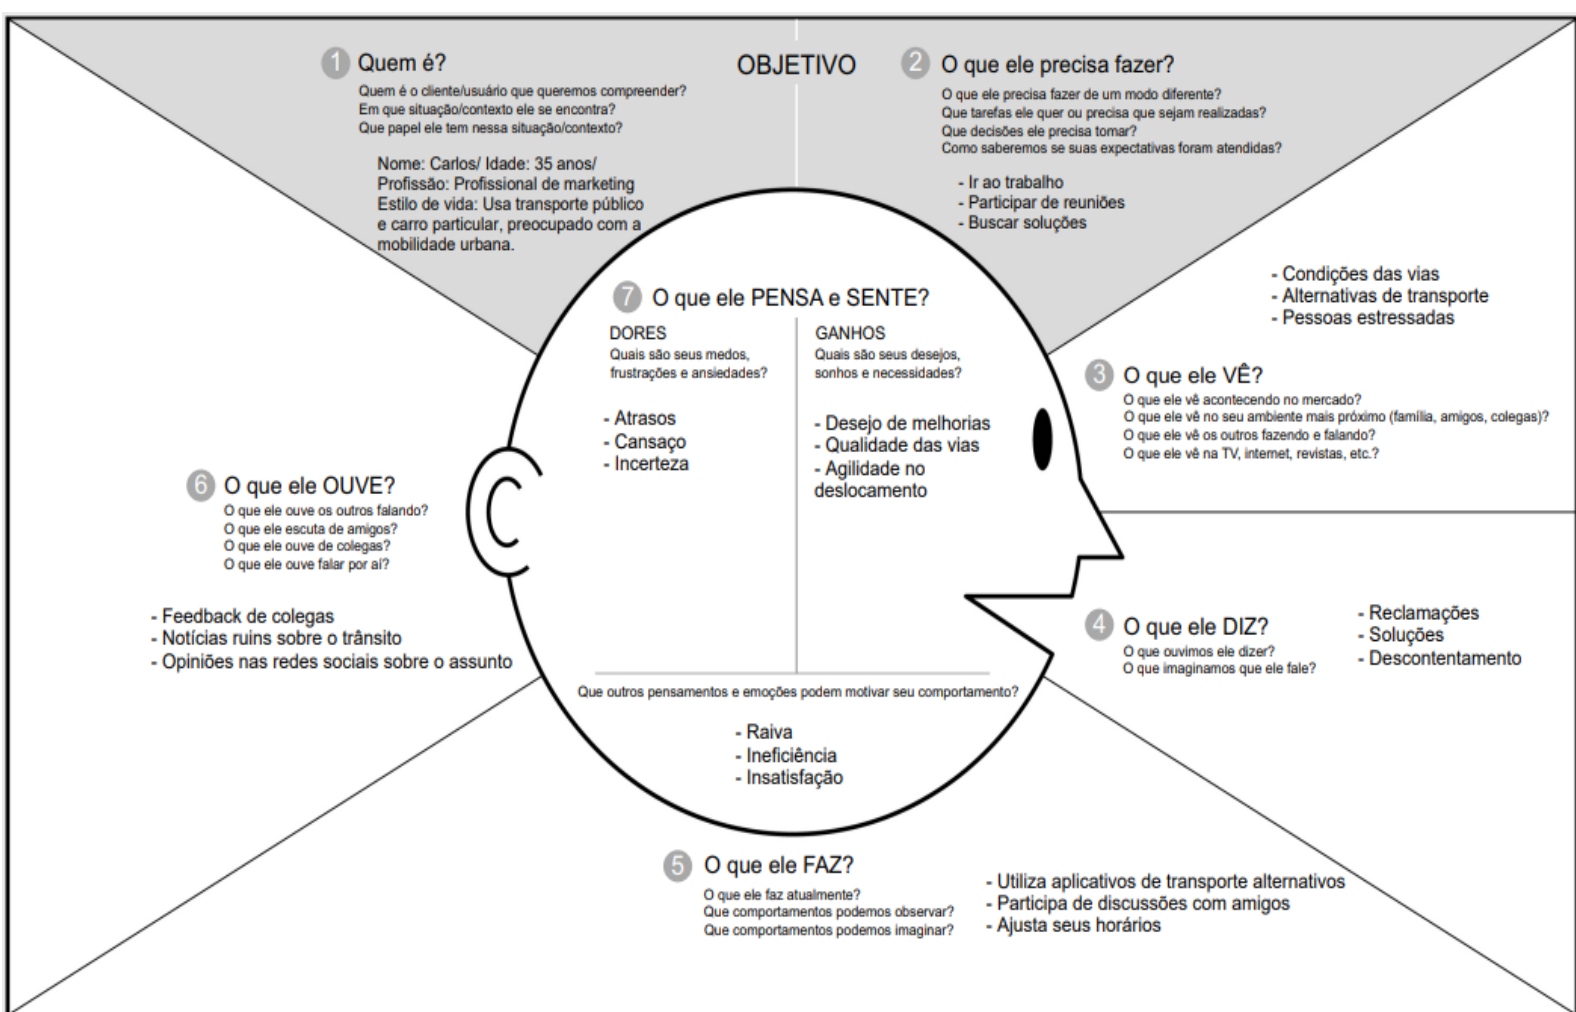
1 Quem é?

Quem é o cliente/usuário que queremos compreender?
Em que situação/contexto ele se encontra?
Que papel ele tem nessa situação/contexto?

Nome: Carlos/ Idade: 35 anos/
Profissão: Profissional de marketing
Estilo de vida: Usa transporte público e carro particular, preocupado com a mobilidade urbana.

OBJETIVO

2 O que ele precisa fazer?

O que ele precisa fazer de um modo diferente?
Que tarefas ele quer ou precisa que sejam realizadas?
Que decisões ele precisa tomar?
Como saberemos se suas expectativas foram atendidas?

- Ir ao trabalho
- Participar de reuniões
- Buscar soluções

- Condições das vias
- Alternativas de transporte
- Pessoas estressadas

3 O que ele VÊ?

O que ele vê acontecendo no mercado?
O que ele vê no seu ambiente mais próximo (família, amigos, colegas)?
O que ele vê os outros fazendo e falando?
O que ele vê na TV, internet, revistas, etc.?

7 O que ele PENSA e SENTE?

DORES
Quais são seus medos, frustrações e ansiedades?

- Atrasos
- Cansaço
- Incerteza

GANHOS
Quais são seus desejos, sonhos e necessidades?

- Desejo de melhorias
- Qualidade das vias
- Agilidade no deslocamento

Que outros pensamentos e emoções podem motivar seu comportamento?

- Raiva
- Ineficiência
- Insatisfação

6 O que ele OUVE?

O que ele ouve os outros falando?
O que ele escuta de amigos?
O que ele ouve de colegas?
O que ele ouve falar por aí?

- Feedback de colegas
- Notícias ruins sobre o trânsito
- Opiniões nas redes sociais sobre o assunto

4 O que ele DIZ?

O que ouvimos ele dizer?
O que imaginamos que ele fale?

- Reclamações
- Soluções
- Descontentamento

5 O que ele FAZ?

O que ele faz atualmente?
Que comportamentos podemos observar?
Que comportamentos podemos imaginar?

- Utiliza aplicativos de transporte alternativos
- Participa de discussões com amigos
- Ajusta seus horários